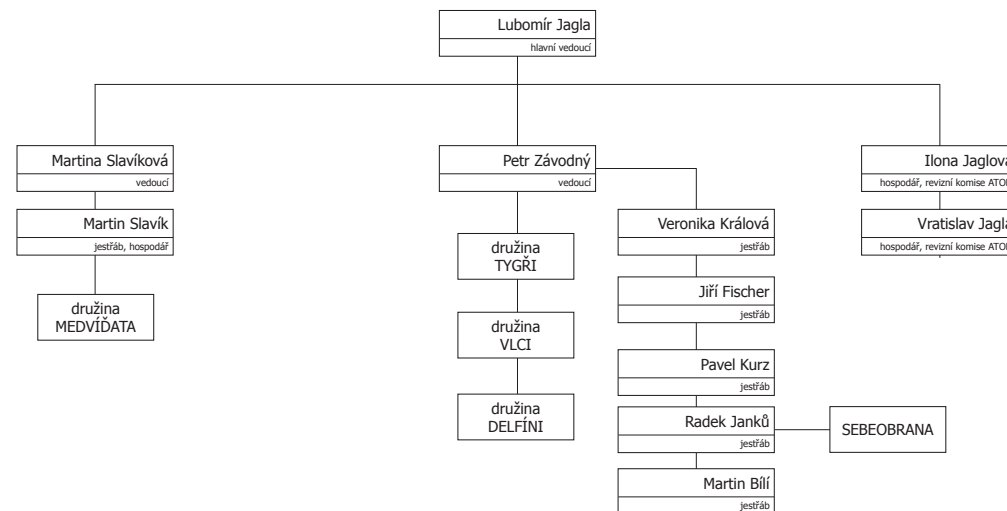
Lubomír Jagla
hlavní vedoucí

Martina Slavíková
vedoucí

Martin Slavík
jestřáb, hospodář

družina MEDVÍĎATA

Petr Závodný
vedoucí

družina TYGŘI

družina VLCI

družina DELFÍNI

Veronika Králová
jestřáb

Jiří Fischer
jestřáb

Pavel Kurz
jestřáb

Radek Janků
jestřáb

SEBEOBRANA

Martin Bílí
jestřáb

Ilona Jaglov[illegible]
hospodář, revizní komise ATO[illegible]

Vratislav Jagl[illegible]
hospodář, revizní komise ATO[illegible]